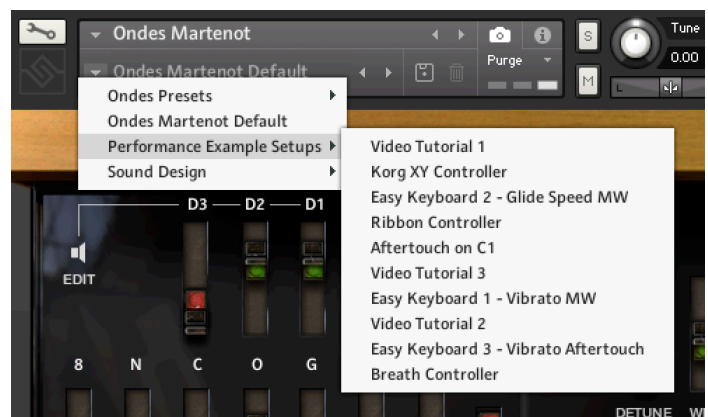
Ondes Martenot
Ondes Martenot Default
Purge
S
M
Tune
0.00
L
R

Ondes Presets
Ondes Martenot Default
Performance Example Setups
Sound Design

Video Tutorial 1
Korg XY Controller
Easy Keyboard 2 - Glide Speed MW
Ribbon Controller
Aftertouch on C1
Video Tutorial 3
Easy Keyboard 1 - Vibrato MW
Video Tutorial 2
Easy Keyboard 3 - Vibrato Aftertouch
Breath Controller

D3 D2 D1
EDIT
8 N C O G
DETUNE W